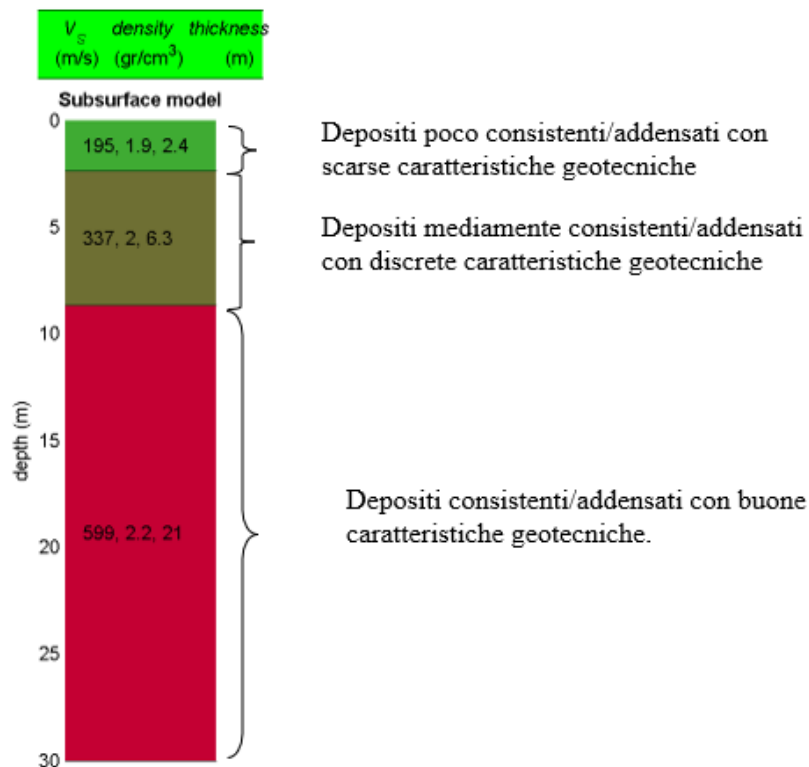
$V_S$ density thickness
(m/s) (gr/cm$^3$) (m)

Subsurface model

0
5
10
15
20
25
30

depth (m)

195, 1.9, 2.4

337, 2, 6.3

599, 2.2, 21

Depositi poco consistenti/addensati con scarse caratteristiche geotecniche

Depositi mediamente consistenti/addensati con discrete caratteristiche geotecniche

Depositi consistenti/addensati con buone caratteristiche geotecniche.